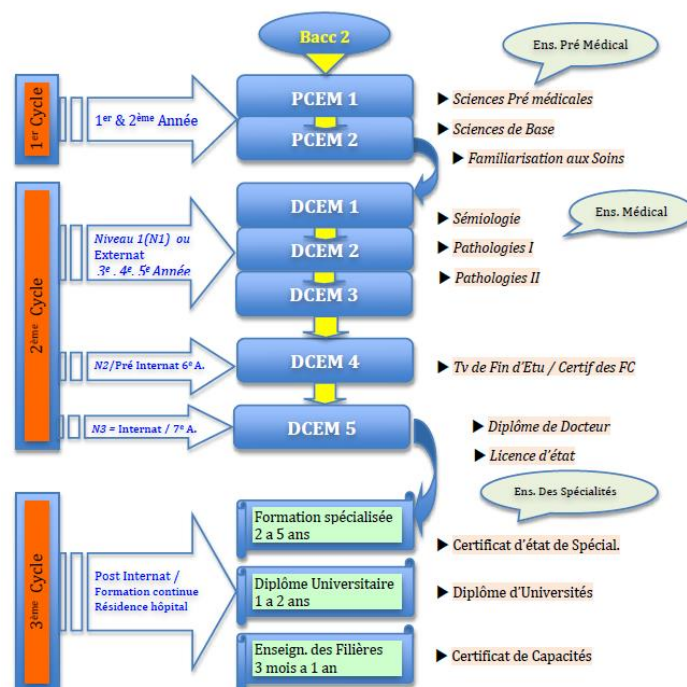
Bacc 2

Ens. Pré Médical

1er Cycle

1er & 2ème Année

PCEM 1

PCEM 2

▶ Sciences Pré médicales

▶ Sciences de Base

▶ Familiarisation aux Soins

2ème Cycle

Niveau 1(N1) ou Externat 3e . 4e. 5e Année

DCEM 1

DCEM 2

DCEM 3

▶ Sémiologie

Ens. Médical

▶ Pathologies I

▶ Pathologies II

N2/Pré Internat 6e A.

DCEM 4

▶ Tv de Fin d'Etu / Certif des FC

N3 = Internat / 7e A.

DCEM 5

▶ Diplôme de Docteur

▶ Licence d'état

Ens. Des Spécialités

3ème Cycle

Post Internat / Formation continue Résidence hôpital

Formation spécialisée 2 a 5 ans

▶ Certificat d'état de Spécial.

Diplôme Universitaire 1 a 2 ans

▶ Diplôme d'Universités

Enseign. des Filières 3 mois a 1 an

▶ Certificat de Capacités